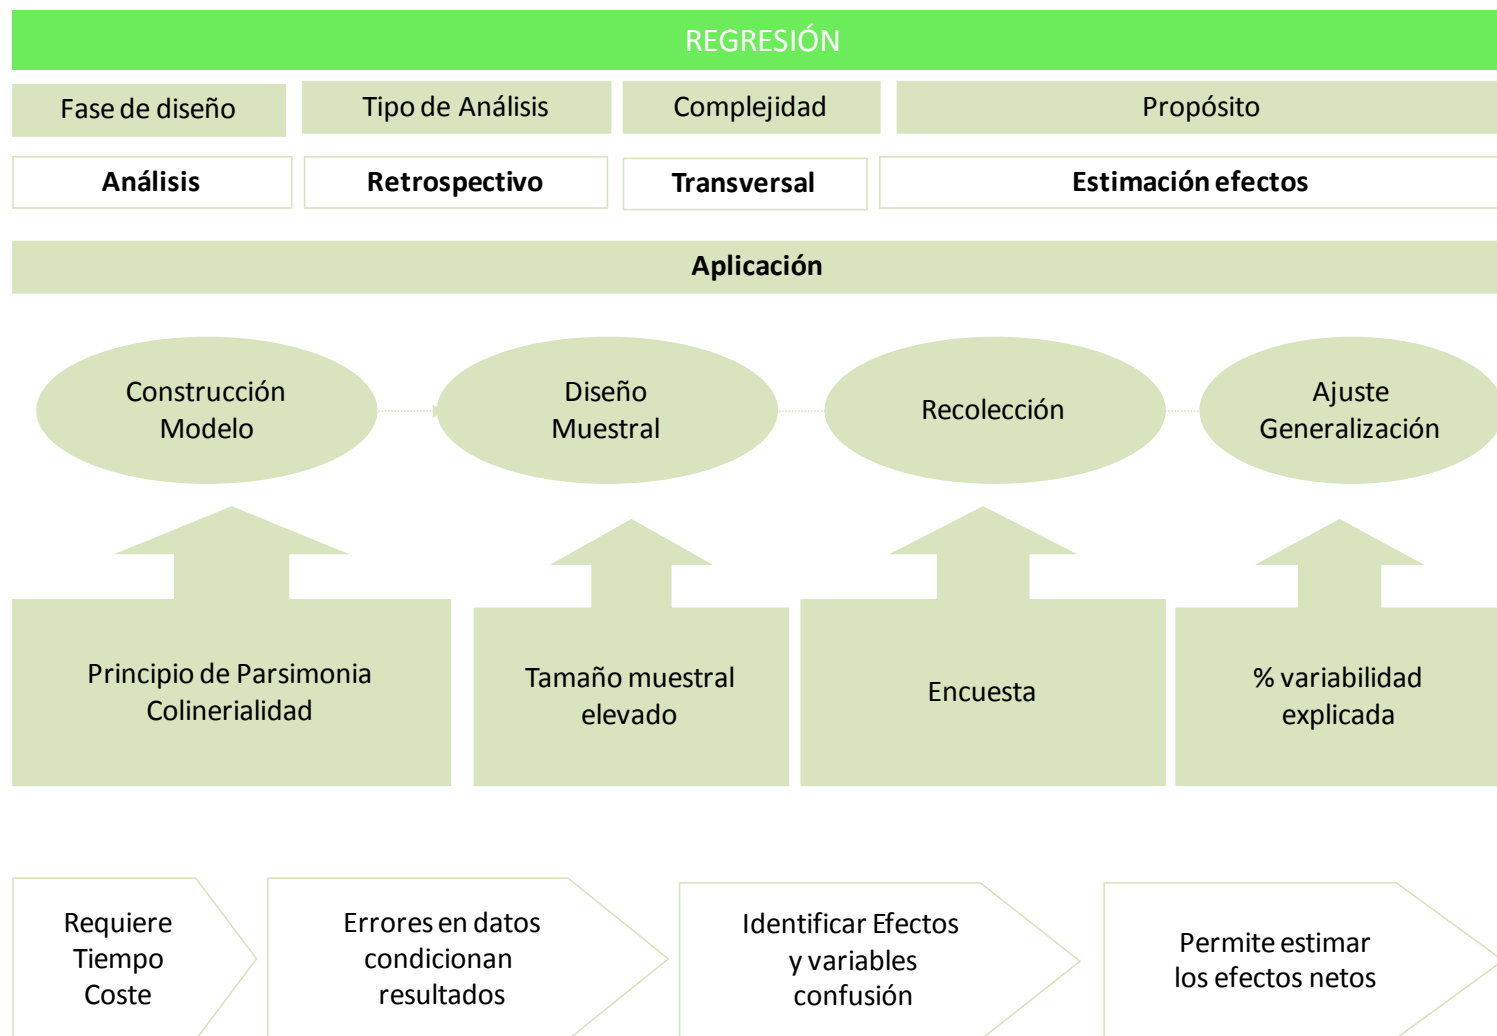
REGRESIÓN

| Fase de diseño | Tipo de Análisis | Complejidad | Propósito |
|---|---|---|---|
| **Análisis** | **Retrospectivo** | **Transversal** | **Estimación efectos** |

**Aplicación**

Construcción Modelo

Diseño Muestral

Recolección

Ajuste Generalización

Principio de Parsimonia Colinerialidad

Tamaño muestral elevado

Encuesta

% variabilidad explicada

Requiere Tiempo Coste

Errores en datos condicionan resultados

Identificar Efectos y variables confusión

Permite estimar los efectos netos